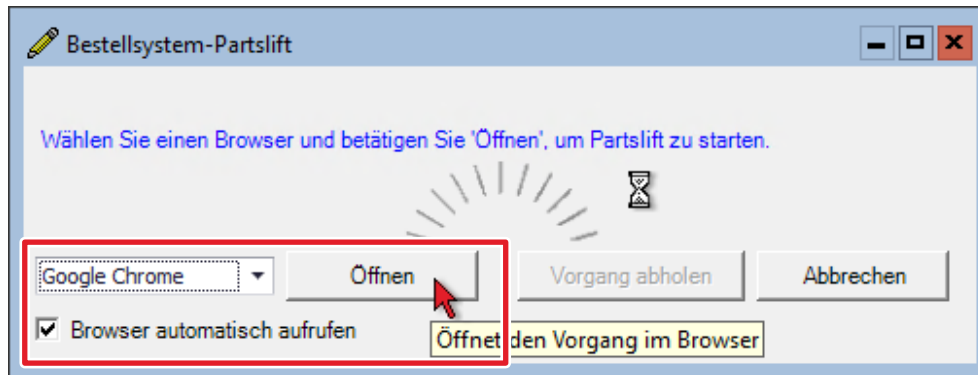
Bestellsystem-Partslift

Wählen Sie einen Browser und betätigen Sie 'Öffnen', um Partslift zu starten.

Google Chrome

Öffnen

Vorgang abholen

Abbrechen

Browser automatisch aufrufen

Öffnet den Vorgang im Browser